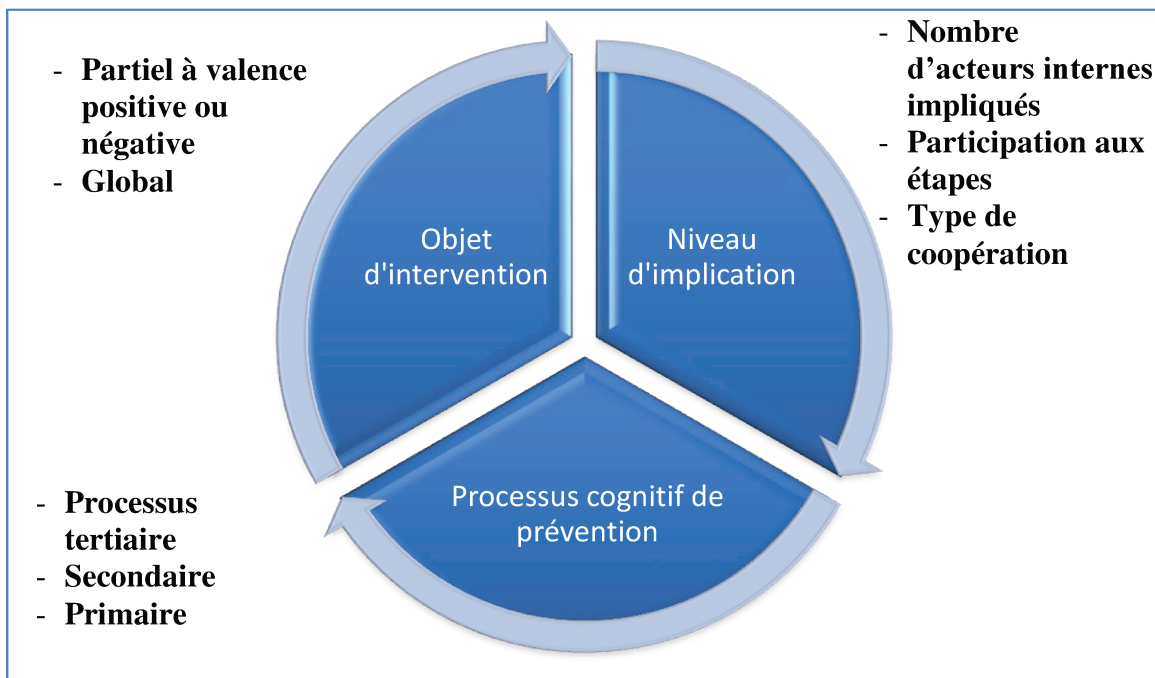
- Partiel à valence positive ou négative
- Global

- Nombre d'acteurs internes impliqués
- Participation aux étapes
- Type de coopération

Objet d'intervention

Niveau d'implication

Processus cognitif de prévention

- Processus tertiaire
- Secondaire
- Primaire